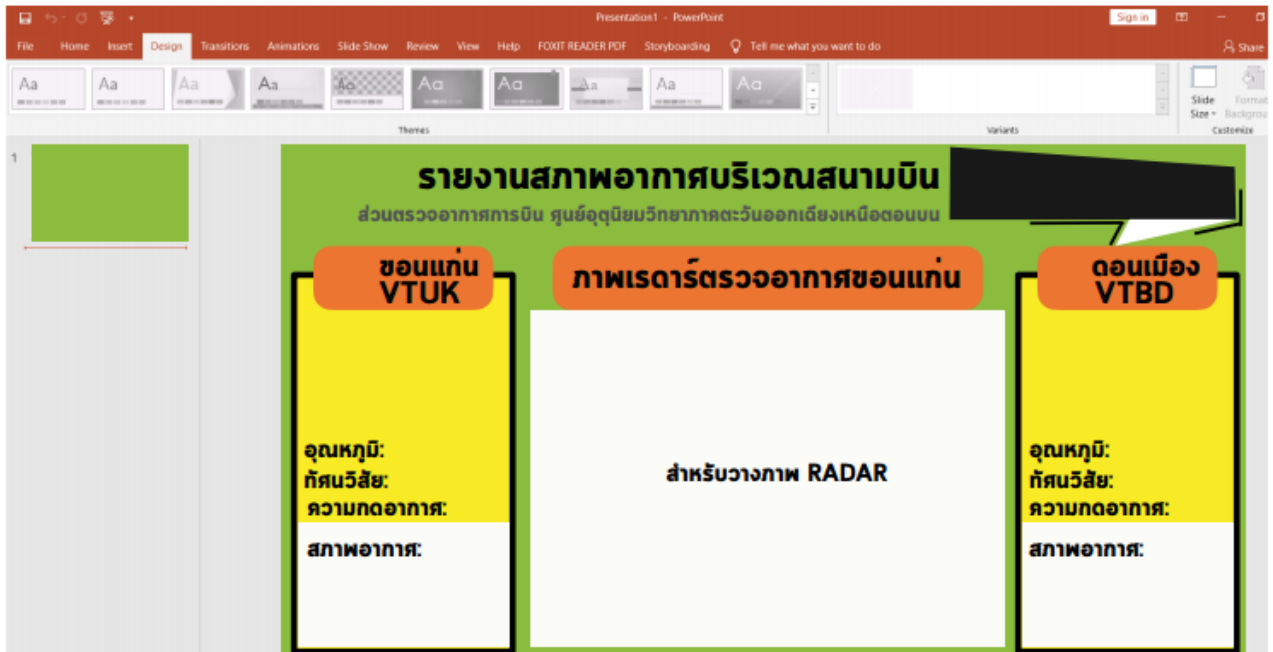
Presentation1 - PowerPoint

Sign in

File Home Insert Design Transitions Animations Slide Show Review View Help FOXIT READER PDF Storyboarding Tell me what you want to do

Share

Aa Aa Aa Aa Aa Aa Aa Aa Aa Aa

Themes

Variants

Slide Size

Format Backgrou

Customize

1

รายงานสภาพอากาศบริเวณสนามบิน

ส่วนตรวจอากาศการบิน ศูนย์อุตุนิยมวิทยาภาคตะวันออกเฉียงเหนือตอนบน

ขอนแก่น VTUK

ภาพเรดาร์ตรวจอากาศขอนแก่น

ดอนเมือง VTBD

อุณหภูมิ:
ทัศนวิสัย:
ความกดอากาศ:

สภาพอากาศ:

สำหรับวางภาพ RADAR

อุณหภูมิ:
ทัศนวิสัย:
ความกดอากาศ:

สภาพอากาศ: